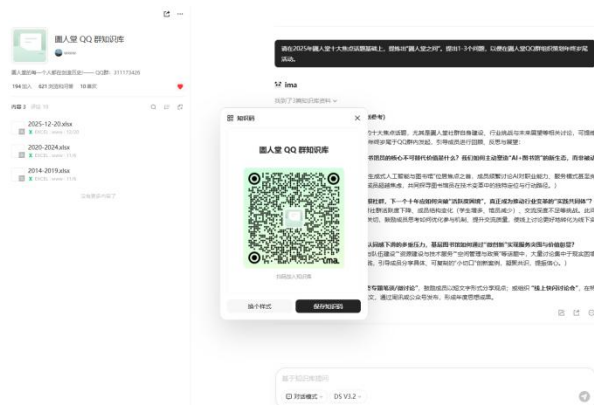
圕人堂 QQ 群知识库

圕人堂有一个人都在创造历史——QQ群：311173428

194 加入　621 浏览和引用　10 年积

内容 2　评论 10

2025-12-20.xlsx

2020-2024.xlsx

2014-2019.xlsx

已经是全部内容了

请在2025年圕人堂十大热点话题基础上，提炼出"圕人堂之问"，提出1-3个问题。以便在圕人堂QQ群组织探讨年终交流活动。

ima

知识库

圕人堂 QQ 群知识库

ima.

扫描加入知识库

换个样式

保存知识库

基于知识库提问

对话模式

DS V3.2